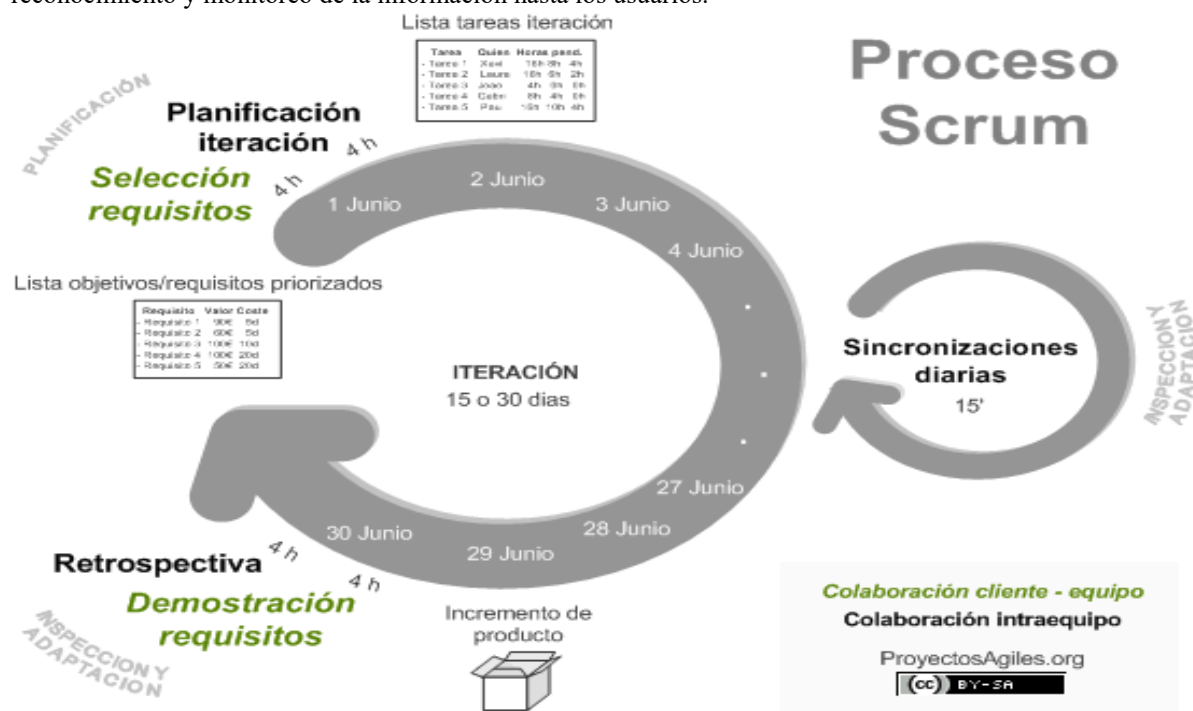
reconocimiento y monitoreo de la información hasta los usuarios.

Lista tareas iteración

| Tarea | Quien | Horas pend. | | |
|---|---|---|---|---|
| - Tarea 1 | Xavi | 16h | 8h | 4h |
| - Tarea 2 | Laura | 10h | 6h | 2h |
| - Tarea 3 | Joan | 4h | 0h | 0h |
| - Tarea 4 | Cebri | 8h | 4h | 0h |
| - Tarea 5 | Pau | 16h | 10h | 4h |

Proceso Scrum

PLANIFICACIÓN

Planificación iteración 4 h

Selección requisitos 4 h

1 Junio

2 Junio

3 Junio

4 Junio

Lista objetivos/requisitos priorizados

| Requisito | Valor | Coste |
|---|---|---|
| - Requisito 1 | 90€ | 5d |
| - Requisito 2 | 60€ | 5d |
| - Requisito 3 | 100€ | 10d |
| - Requisito 4 | 100€ | 20d |
| - Requisito 5 | 50€ | 20d |

ITERACIÓN
15 o 30 dias

Sincronizaciones diarias
15'

INSPECCION Y ADAPTACION

27 Junio

28 Junio

29 Junio

30 Junio

Retrospectiva 4 h

Demostración requisitos 4 h

INSPECCION Y ADAPTACION

Incremento de producto

Colaboración cliente - equipo
Colaboración intraequipo

ProyectosAgiles.org
(cc) BY-SA